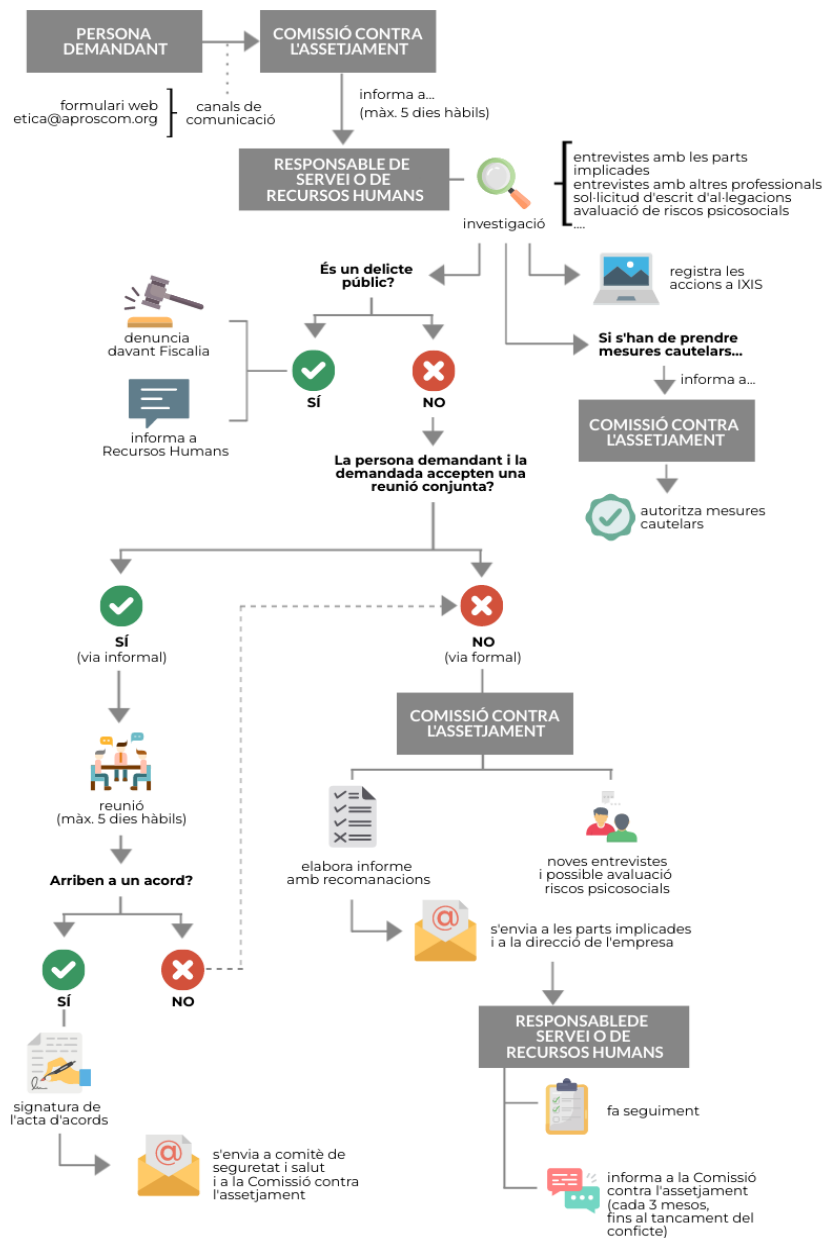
PERSONA DEMANDANT

COMISSIÓ CONTRA L'ASSETJAMENT

formulari web
etica@aproscom.org

canals de comunicació

informa a...
(màx. 5 dies hàbils)

RESPONSABLE DE SERVEI O DE RECURSOS HUMANS

investigació

entrevistes amb les parts implicades
entrevistes amb altres professionals
sol·licitud d'escrit d'al·legacions
avaluació de riscos psicosocials
....

És un delicte públic?

registra les accions a IXIS

denuncia davant Fiscalia

SÍ

NO

Si s'han de prendre mesures cautelars...

informa a...

informa a Recursos Humans

COMISSIÓ CONTRA L'ASSETJAMENT

La persona demandant i la demandada accepten una reunió conjunta?

autoritza mesures cautelars

SÍ
(via informal)

NO
(via formal)

COMISSIÓ CONTRA L'ASSETJAMENT

reunió
(màx. 5 dies hàbils)

elabora informe amb recomanacions

noves entrevistes i possible avaluació riscos psicosocials

Arriben a un acord?

s'envia a les parts implicades i a la direcció de l'empresa

SÍ

NO

RESPONSABLEDE SERVEI O DE RECURSOS HUMANS

signatura de l'acta d'acords

fa seguiment

s'envia a comitè de seguretat i salut i a la Comissió contra l'assetjament

informa a la Comissió contra l'assetjament (cada 3 mesos, fins al tancament del conficte)